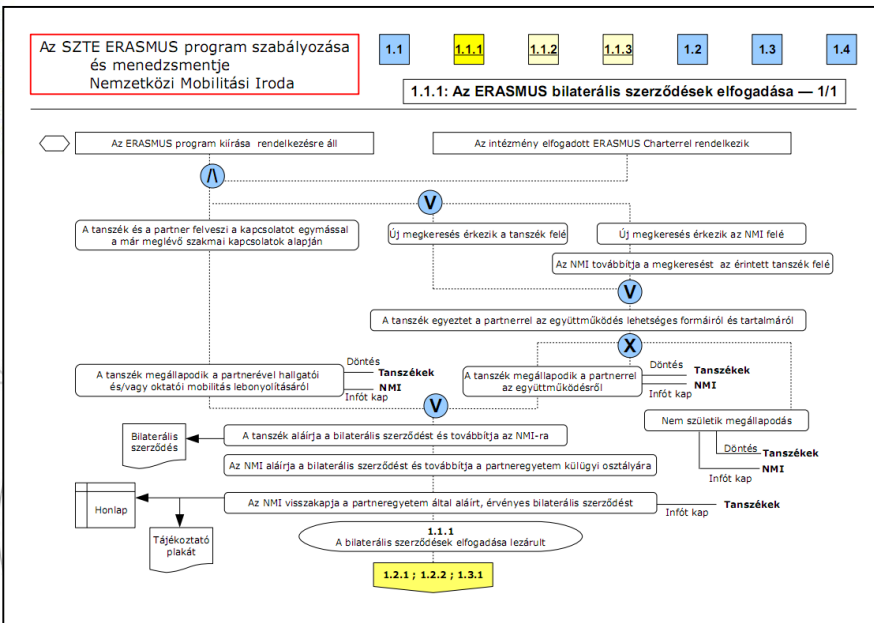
Az SZTE ERASMUS program szabályozása és menedzsmentje
Nemzetközi Mobilitási Iroda

1.1
1.1.1
1.1.2
1.1.3
1.2
1.3
1.4

1.1.1: Az ERASMUS bilaterális szerződések elfogadása — 1/1

Az ERASMUS program kiírása rendelkezésre áll

Az intézmény elfogadott ERASMUS Charterrel rendelkezik

/\

V

A tanszék és a partner felveszi a kapcsolatot egymással a már meglévő szakmai kapcsolatok alapján

Új megkeresés érkezik a tanszék felé

Új megkeresés érkezik az NMI felé

Az NMI továbbítja a megkeresést az érintett tanszék felé

V

A tanszék egyeztet a partnerrel az együttműködés lehetséges formáiról és tartalmáról

X

A tanszék megállapodik a partnerével hallgatói és/vagy oktatói mobilitás lebonyolításáról

Döntés
Tanszékek
NMI
Infót kap

A tanszék megállapodik a partnerrel az együttműködésről

Döntés
Tanszékek
NMI
Infót kap

V

Nem születik megállapodás

Döntés
Tanszékek
NMI
Infót kap

Bilaterális szerződés

A tanszék aláírja a bilaterális szerződést és továbbítja az NMI-ra

Az NMI aláírja a bilaterális szerződést és továbbítja a partneregyetem külügyi osztályára

Honlap

Az NMI visszakapja a partneregyetem által aláírt, érvényes bilaterális szerződést

Tanszékek
Infót kap

Tájékoztató plakát

1.1.1
A bilaterális szerződés elfogadása lezárult

1.2.1 ; 1.2.2 ; 1.3.1